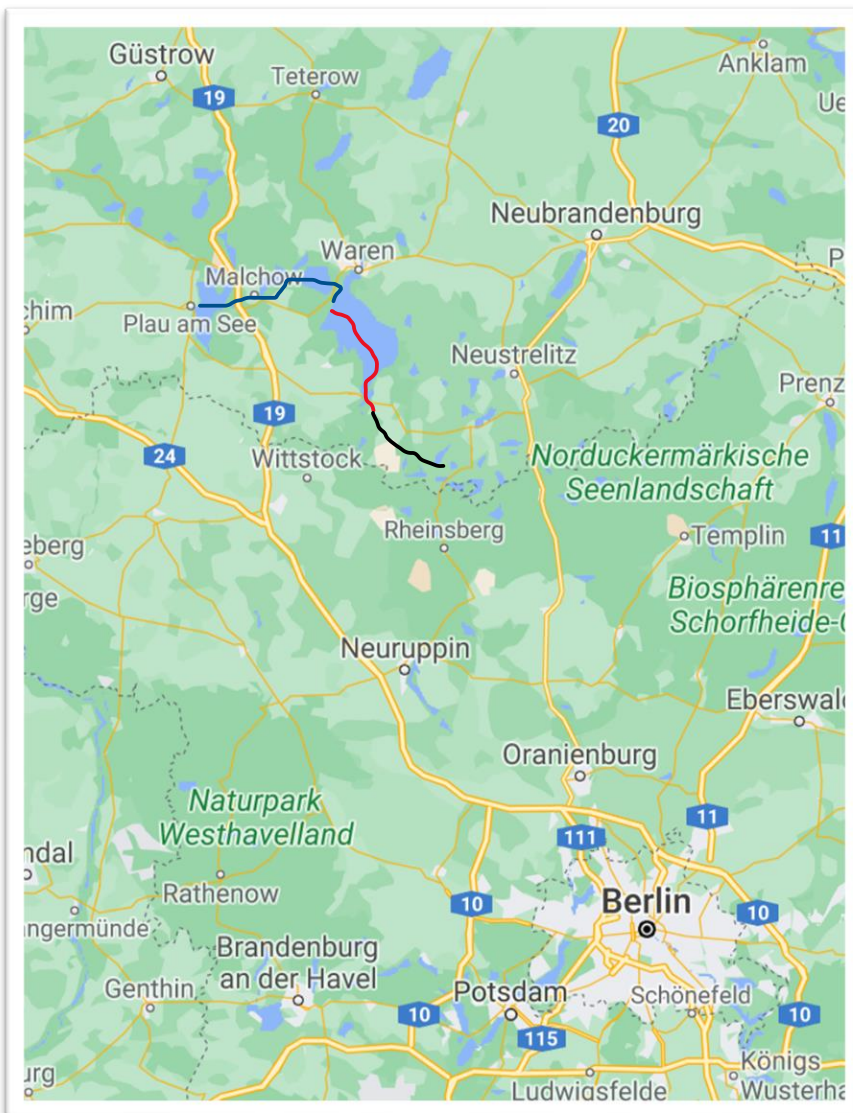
Güstrow
Teterow
Anklam
Ue
19
20
Neubrandenburg
Waren
Malchow
P
chim
Plau am See
Neustrelitz
Prenz
19
24
Wittstock
Norduckermärkische Seenlandschaft
Rheinsberg
Templin
11
eberg
rge
Biosphärenre
Schorfheide-
Neuruppin
Eberswal
Oranienburg
Naturpark Westhavelland
111
11
ndal
Rathenow
Berlin
10
10
ngermünde
Brandenburg an der Havel
Genthin
Potsdam
Schönefeld
10
115
10
Königs
Wusterha
rg
Ludwigsfelde